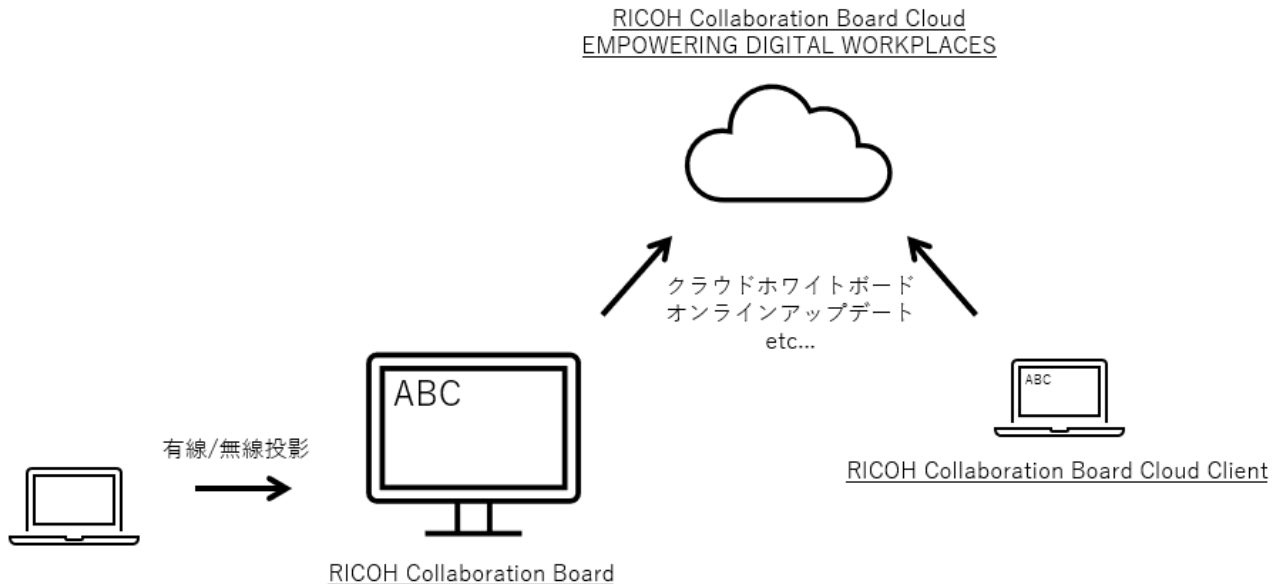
RICOH Collaboration Board Cloud
EMPOWERING DIGITAL WORKPLACES

クラウドホワイトボード
オンラインアップデート
etc...

ABC

有線/無線投影

ABC

RICOH Collaboration Board Cloud Client

RICOH Collaboration Board